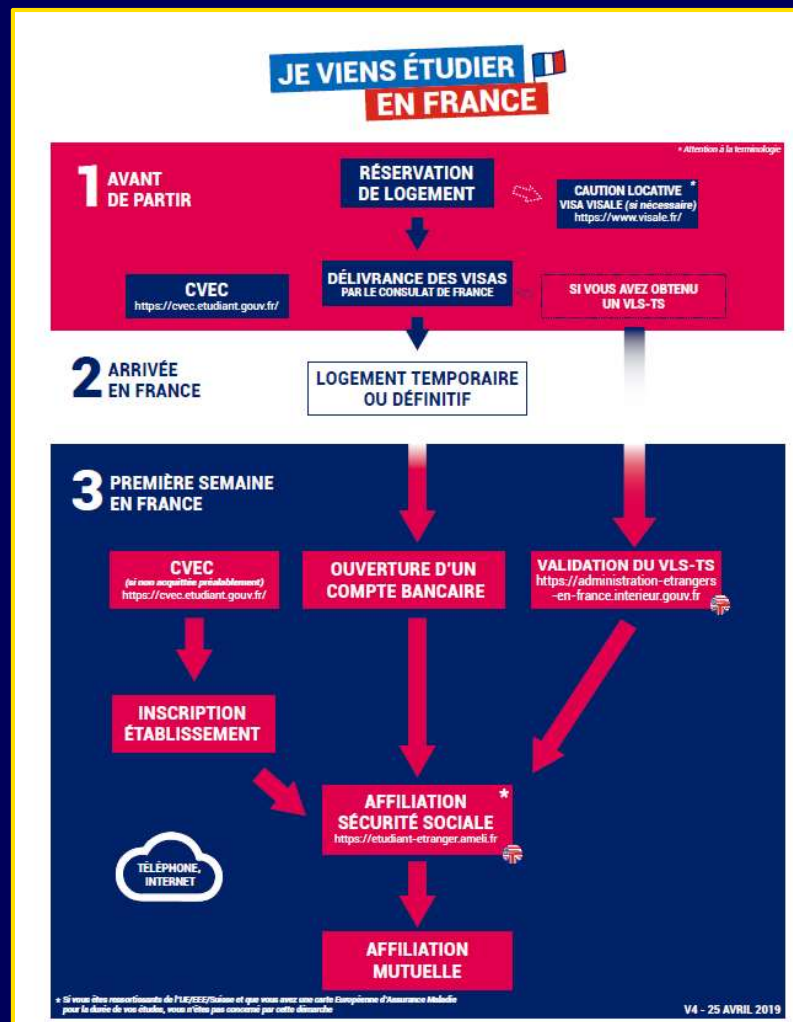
JE VIENS ÉTUDIER EN FRANCE

* Attention à la terminologie

1 AVANT DE PARTIR

RÉSERVATION DE LOGEMENT

CAUTION LOCATIVE * VISA VISALE (si nécessaire) https://www.visale.fr/

CVEC https://cvec.etudiant.gouv.fr/

DÉLIVRANCE DES VISAS PAR LE CONSULAT DE FRANCE

SI VOUS AVEZ OBTENU UN VLS-TS

2 ARRIVÉE EN FRANCE

LOGEMENT TEMPORAIRE OU DÉFINITIF

3 PREMIÈRE SEMAINE EN FRANCE

CVEC (si non acquittée préalablement) https://cvec.etudiant.gouv.fr/

OUVERTURE D'UN COMPTE BANCAIRE

VALIDATION DU VLS-TS https://administration-etrangers-en-france.interieur.gouv.fr

INSCRIPTION ÉTABLISSEMENT

AFFILIATION SÉCURITÉ SOCIALE * https://etudiant-etranger.ameli.fr

TÉLÉPHONE, INTERNET

AFFILIATION MUTUELLE

* Si vous êtes ressortissants de l'UE/EEE/Suisse et que vous avez une carte Européenne d'Assurance Maladie pour la durée de vos études, vous n'êtes pas concerné par cette démarche

V4 - 25 AVRIL 2019